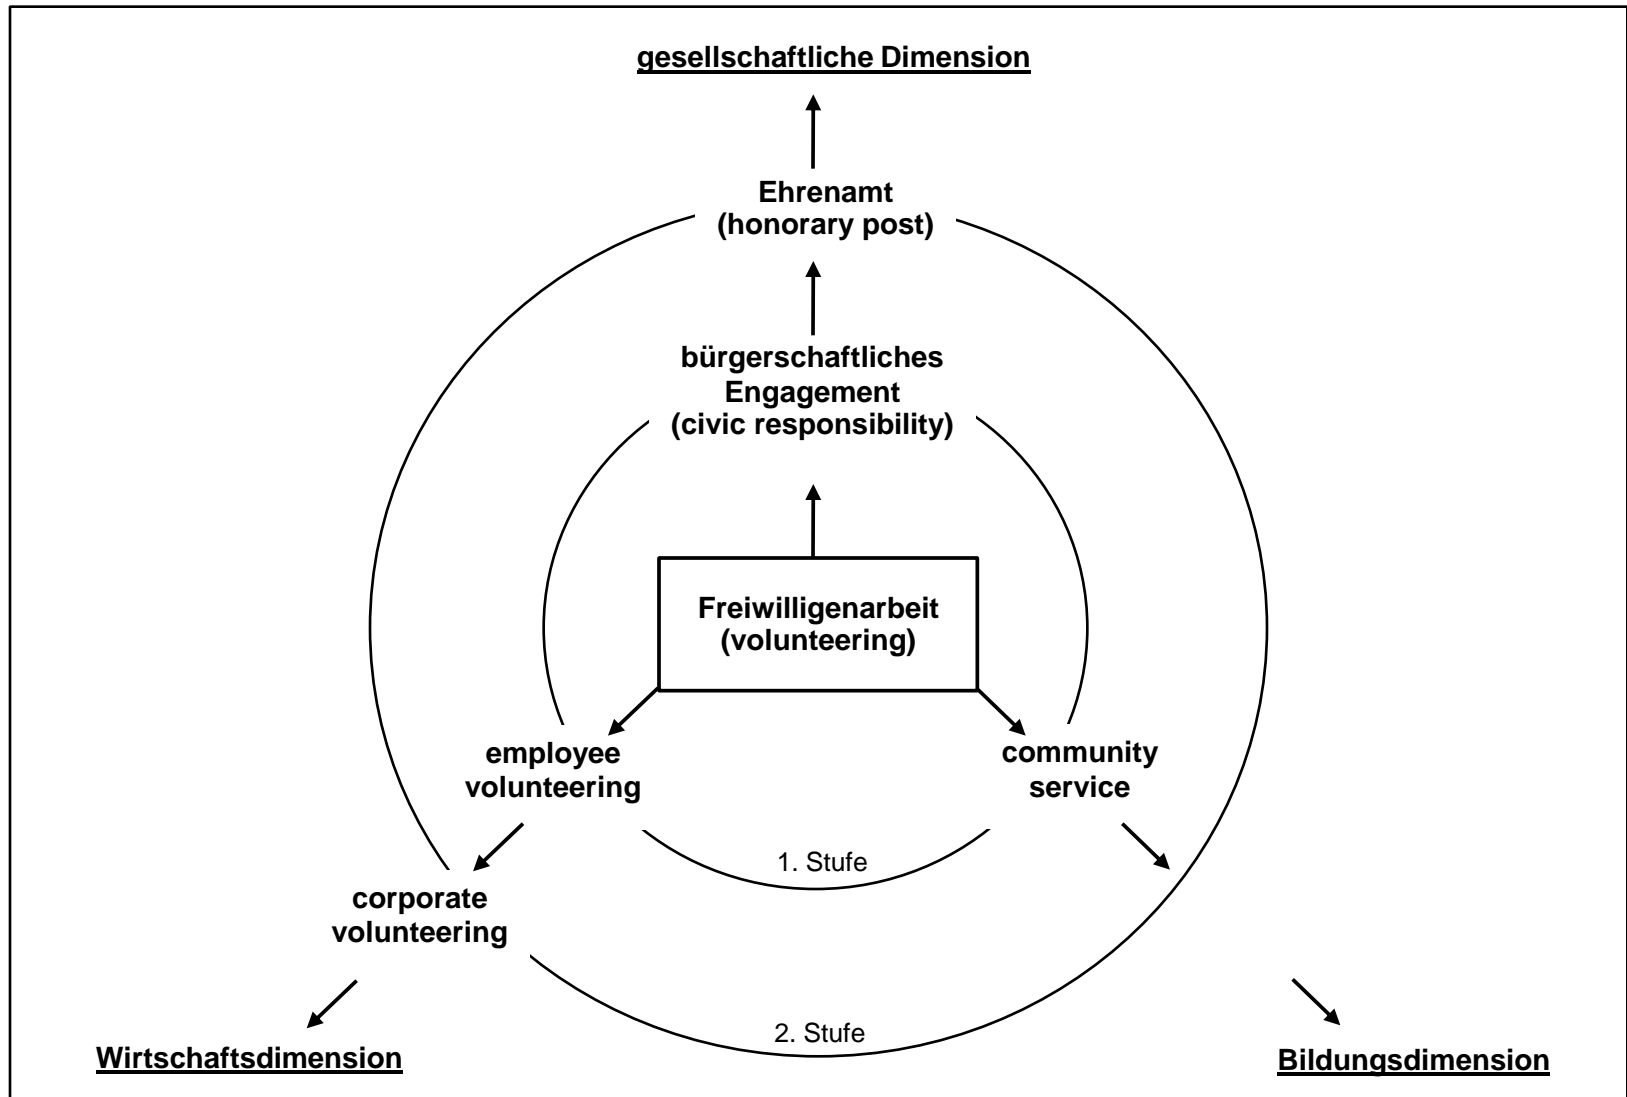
gesellschaftliche Dimension

Ehrenamt
(honorary post)

bürgerschaftliches
Engagement
(civic responsibility)

Freiwilligenarbeit
(volunteering)

employee
volunteering

community
service

1. Stufe

corporate
volunteering

2. Stufe

Wirtschaftsdimension

Bildungsdimension